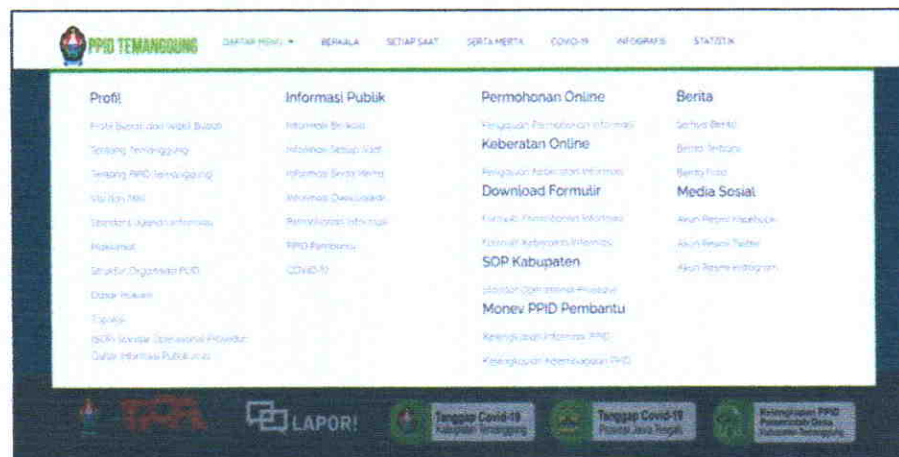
PPID TEMANGGUNG DAFTAR MENU ▾ BERKALA SETIAP SAAT SERTA MERTA COVID-19 INFOGRAFIS STATISTIK

Profil
Profil Bupati dan Wakil Bupati
Tentang Temanggung
Tentang PPID Temanggung
Visi dan Misi
Standard Layanan Informasi
Maklumat
Struktur Organisasi PPID
Dasar Hukum
Tupoksi
SOP (Standar Operasional Prosedur)
Daftar Informasi Publik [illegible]

Informasi Publik
Informasi Berkala
Informasi Setiap Saat
Informasi Serta Merta
Informasi Dikecualikan
Permohonan Informasi
PPID Pembantu
COVID-19

Permohonan Online
Pengajuan Permohonan Informasi
Keberatan Online
Pengajuan Keberatan Informasi
Download Formulir
Formulir Permohonan Informasi
Formulir Keberatan Informasi
SOP Kabupaten
Standar Operasional Prosedur
Monev PPID Pembantu
Kelengkapan Informasi PPID
Kelengkapan Kelembagaan PPID

Berita
Semua Berita
Berita Terbaru
Berita Foto
Media Sosial
Akun Resmi Facebook
Akun Resmi Twitter
Akun Resmi Instagram

LAPOR!
Tanggap Covid-19 Kabupaten Temanggung
Tanggap Covid-19 Provinsi Jawa Tengah
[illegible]